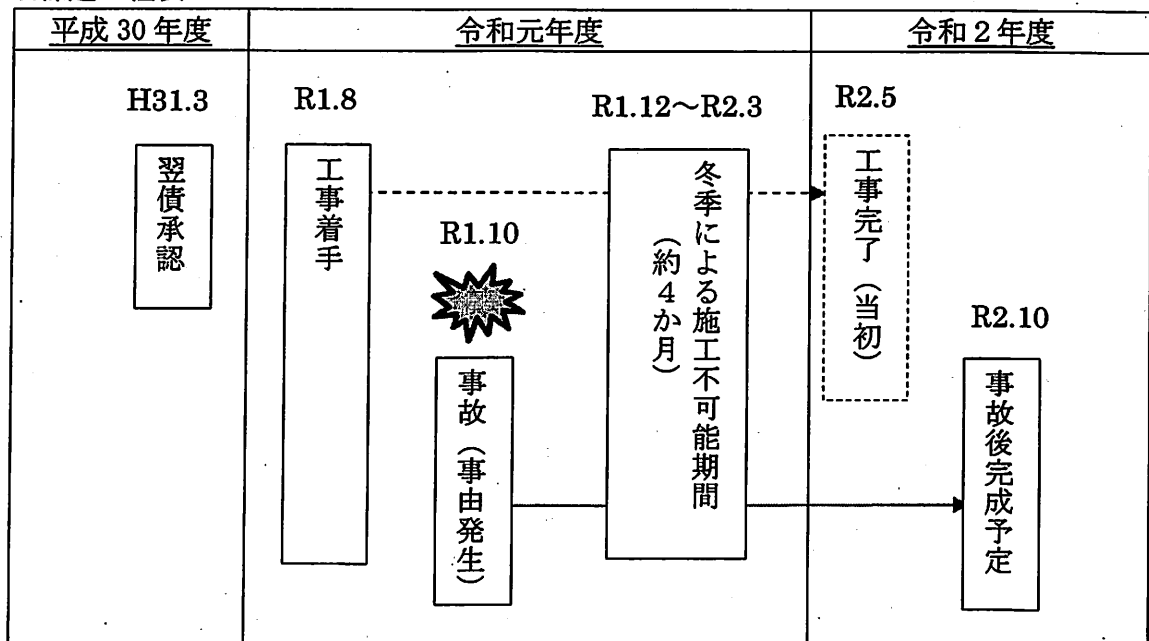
| 平成 30 年度 | 令和元年度 | 令和 2 年度 |
|---|---|---|
| H31.3 翌債承認 | R1.8 工事着手　R1.10 事故（事由発生）　R1.12～R2.3 冬季による施工不可能期間（約４か月） | R2.5 工事完了（当初）　R2.10 事故後完成予定 |